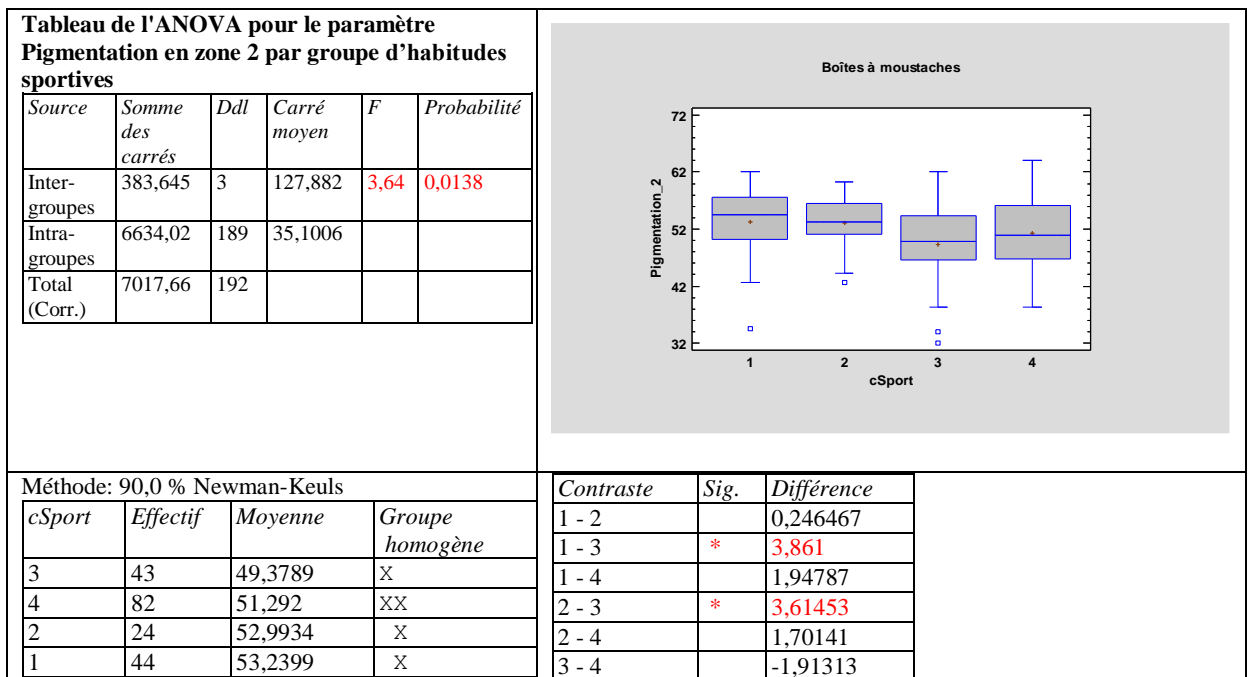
**Tableau de l'ANOVA pour le paramètre Pigmentation en zone 2 par groupe d'habitudes sportives**

| Source | Somme des carrés | Ddl | Carré moyen | F | Probabilité |
|---|---|---|---|---|---|
| Inter-groupes | 383,645 | 3 | 127,882 | 3,64 | 0,0138 |
| Intra-groupes | 6634,02 | 189 | 35,1006 | | |
| Total (Corr.) | 7017,66 | 192 | | | |

Boîtes à moustaches

Pigmentation_2

72
62
52
42
32

1 2 3 4

cSport

Méthode: 90,0 % Newman-Keuls

| cSport | Effectif | Moyenne | Groupe homogène |
|---|---|---|---|
| 3 | 43 | 49,3789 | X |
| 4 | 82 | 51,292 | XX |
| 2 | 24 | 52,9934 | X |
| 1 | 44 | 53,2399 | X |

| Contraste | Sig. | Différence |
|---|---|---|
| 1 - 2 | | 0,246467 |
| 1 - 3 | * | 3,861 |
| 1 - 4 | | 1,94787 |
| 2 - 3 | * | 3,61453 |
| 2 - 4 | | 1,70141 |
| 3 - 4 | | -1,91313 |